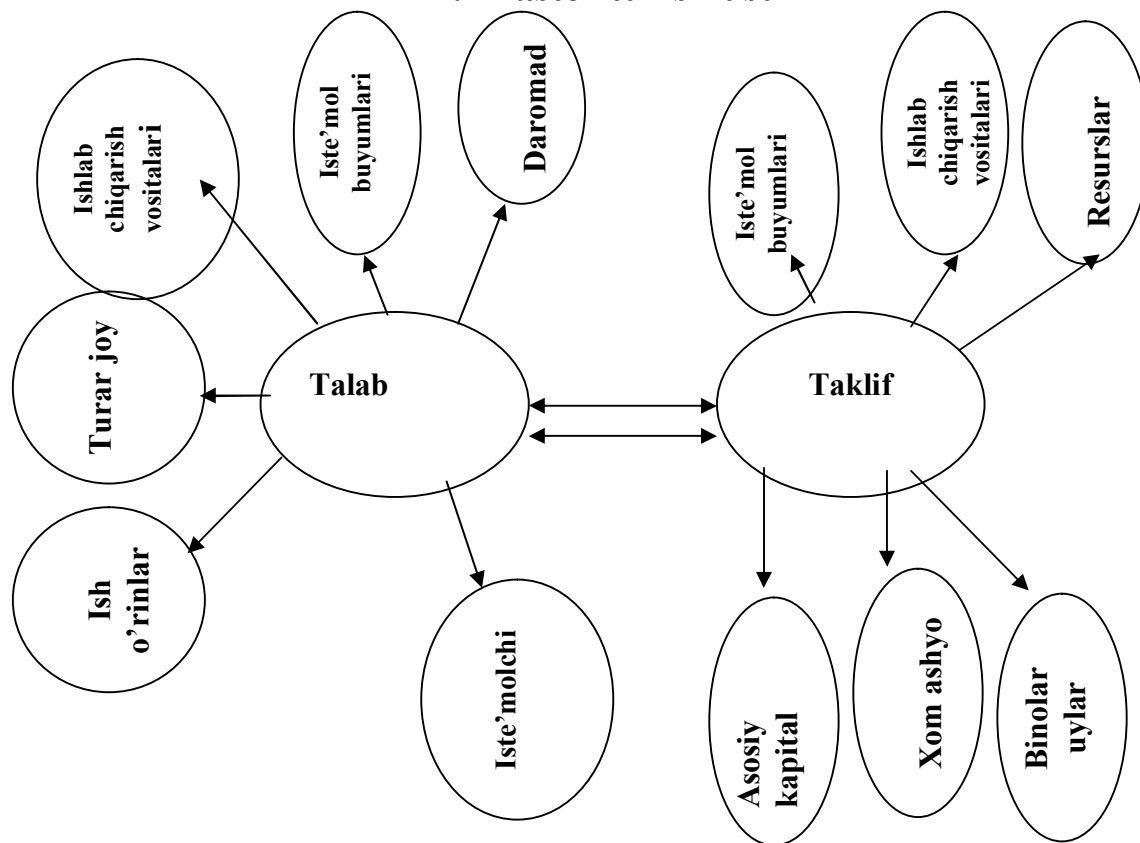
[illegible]

Ishlab chiqarish vositalari

Iste'mol buyumlari

Daromad

Iste'mol buyumlari

Ishlab chiqarish vositalari

Resurslar

Turar joy

Talab

Taklif

Ish o'rinlar

Iste'molchi

Asosiy kapital

Xom ashyo

Binolar uylar